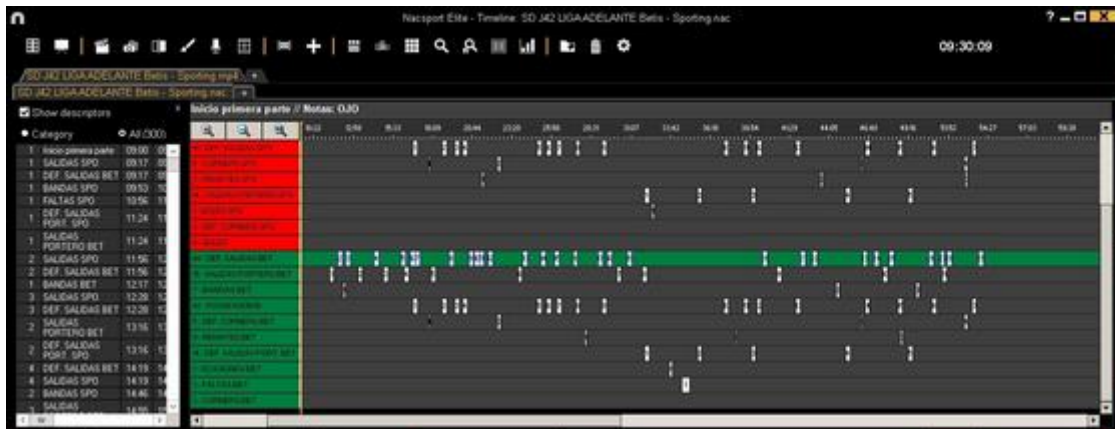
Nacsport Elite - Timeline: SD J42 LIGA ADELANTE Betis - Sporting.nac

? — □ X

09:30:09

SD J42 LIGA ADELANTE Betis - Sporting.mp4

SD J42 LIGA ADELANTE Betis - Sporting.nac

Show descriptors

Category

All (300)

Inicio primera parte // Notas: OJO

| | | |
|---|---|---|
| 1 | Inicio primera parte | 09:00 |
| 1 | SALIDAS SPO | 09:17 |
| 1 | DEF. SALIDAS BET | 09:17 |
| 1 | BANDAS SPO | 09:53 |
| 1 | FALTAS SPO | 10:56 |
| 1 | DEF. SALIDAS PORT. SPO | 11:24 |
| 1 | SALIDAS PORTERO BET | 11:24 |
| 2 | SALIDAS SPO | 11:56 |
| 2 | DEF. SALIDAS BET | 11:56 |
| 1 | BANDAS BET | 12:17 |
| 3 | SALIDAS SPO | 12:28 |
| 3 | DEF. SALIDAS BET | 12:28 |
| 2 | SALIDAS PORTERO BET | 13:16 |
| 2 | DEF. SALIDAS PORT. SPO | 13:16 |
| 4 | DEF. SALIDAS BET | 14:19 |
| 4 | SALIDAS SPO | 14:19 |
| 2 | BANDAS SPO | 14:46 |
| | SALIDAS | 14:55 |

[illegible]